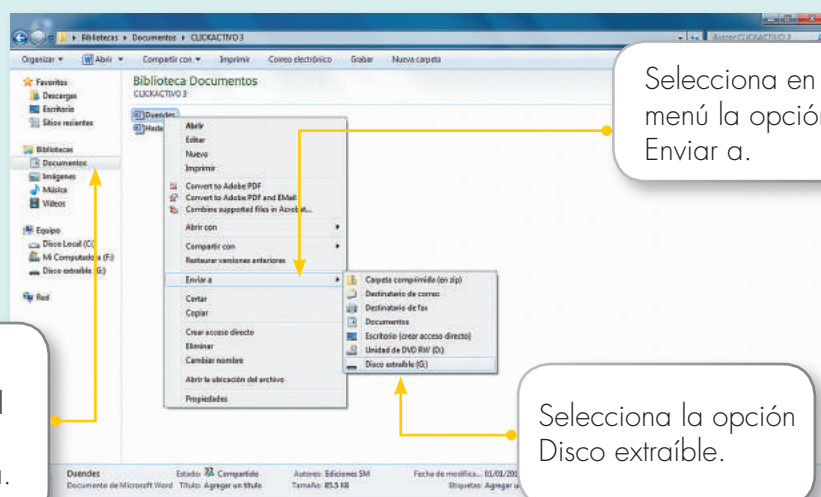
Bibliotecas ▸ Documentos ▸ CLICKACTIVO 3

Organizar ▾ Abrir ▾ Compartir con ▾ Imprimir Correo electrónico Grabar Nueva carpeta

Favoritos
Descargas
Escritorio
Sitios recientes

Bibliotecas
Documentos
Imágenes
Música
Vídeos

Equipo
Disco Local (C:)
Mi Computadora (F:)
Disco extraíble (G:)

Red

Biblioteca Documentos
CLICKACTIVO 3

Duendes
Hada

Abrir
Editar
Nuevo
Imprimir
Convert to Adobe PDF
Convert to Adobe PDF and EMail
Combine supported files in Acrobat...
Abrir con
Compartir con
Restaurar versiones anteriores
Enviar a
Cortar
Copiar
Crear acceso directo
Eliminar
Cambiar nombre
Abrir la ubicación del archivo
Propiedades

Carpeta comprimida (en zip)
Destinatario de correo
Destinatario de fax
Documentos
Escritorio (crear acceso directo)
Unidad de DVD RW (D:)
Disco extraíble (G:)

Selecciona en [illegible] menú la opción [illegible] Enviar a.

Selecciona la opción Disco extraíble.

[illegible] l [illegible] n.

Duendes Documento de Microsoft Word Estado: Compartido Título: Agregar un título Autores: Ediciones SM Tamaño: 85,5 KB Fecha de modifica... 01/01/20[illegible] Etiquetas: Agregar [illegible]